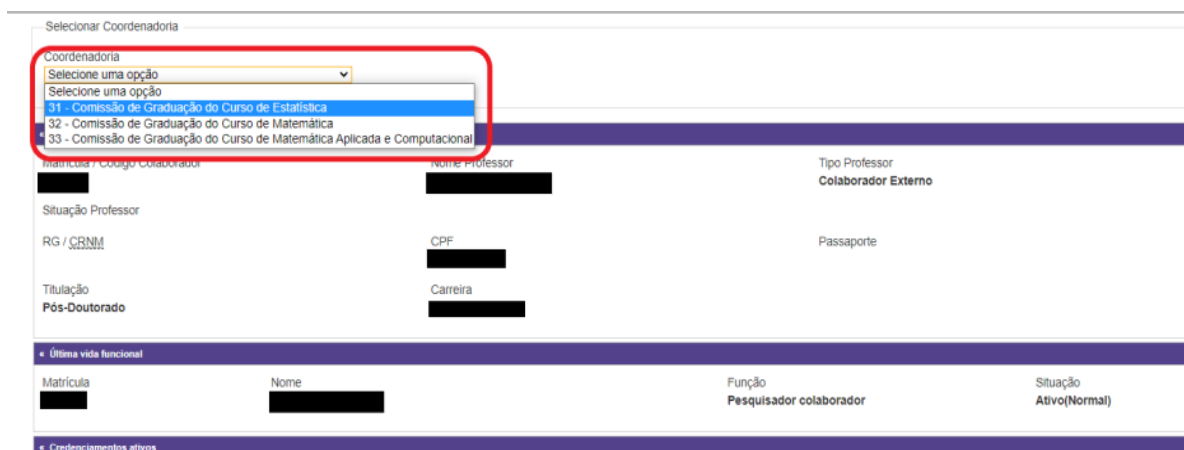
Selecionar Coordenadoria

Coordenadoria
Selecione uma opção
Selecione uma opção
31 - Comissão de Graduação do Curso de Estatística
32 - Comissão de Graduação do Curso de Matemática
33 - Comissão de Graduação do Curso de Matemática Aplicada e Computacional

«

Matrícula / Código Colaborador
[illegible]
Nome Professor
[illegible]
Tipo Professor
Colaborador Externo

Situação Professor

RG / CRNM

CPF
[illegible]

Passaporte

Titulação
Pós-Doutorado

Carreira
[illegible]

« Última vida funcional

Matrícula
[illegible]
Nome
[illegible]
Função
Pesquisador colaborador
Situação
Ativo(Normal)

« Credenciamentos ativos